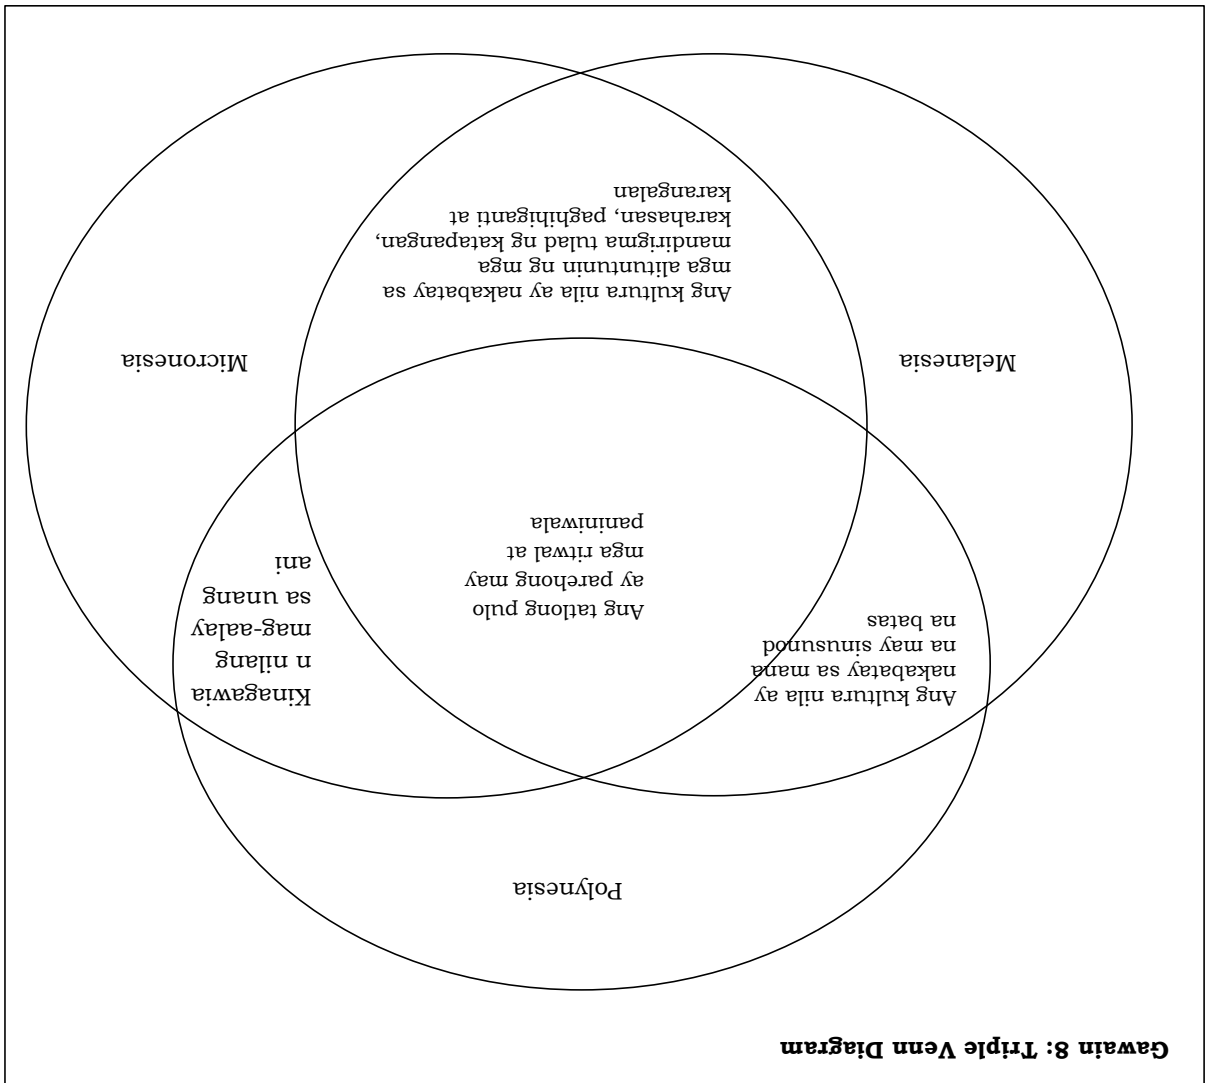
Gawain 8: Triple Venn Diagram

Polynesia

Micronesia

Melanesia

Ang kultura nila ay nakabatay sa mga alituntunin ng mga mandirigma tulad ng katapangan, karahasan, paghihiganti at karangalan

Kinagawian niilang mag-aalay sa unang ani

Ang tatlong pulo ay parehong may mga ritwal at paniniwala

Ang kultura nila ay nakabatay sa mana na may sinusunod na batas